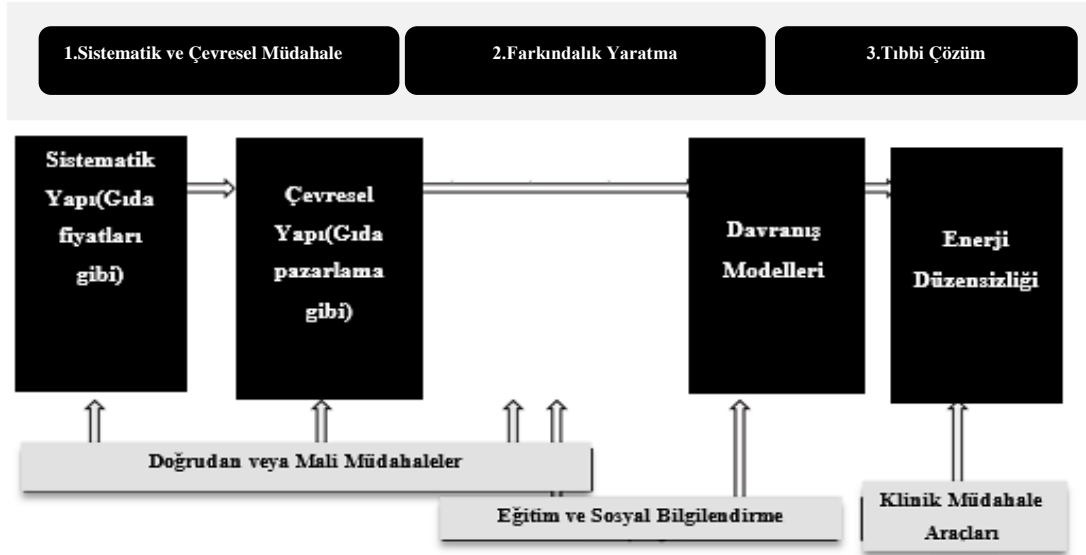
1.Sistematik ve Çevresel Müdahale

2.Farkındalık Yaratma

3.Tıbbi Çözüm

Sistematik Yapı(Gıda fiyatları gibi)

Çevresel Yapı(Gıda pazarlama gibi)

Davranış Modelleri

Enerji Düzensizliği

Doğrudan veya Mali Müdahaleler

Eğitim ve Sosyal Bilgilendirme

Klinik Müdahale Araçları